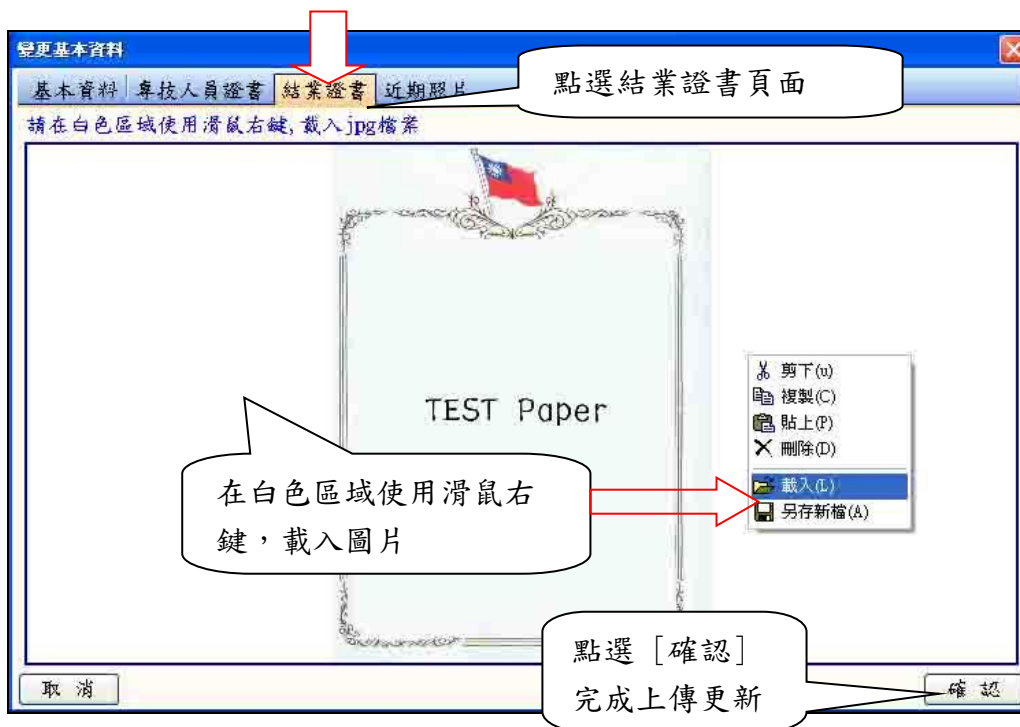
變更基本資料

基本資料 | 專技人員證書 | 結業證書 | 近期照片

點選結業證書頁面

請在白色區域使用滑鼠右鍵，載入jpg檔案

TEST Paper

剪下(u)
複製(C)
貼上(P)
刪除(D)
載入(L)
另存新檔(A)

在白色區域使用滑鼠右鍵，載入圖片

點選［確認］完成上傳更新

取 消

確 認